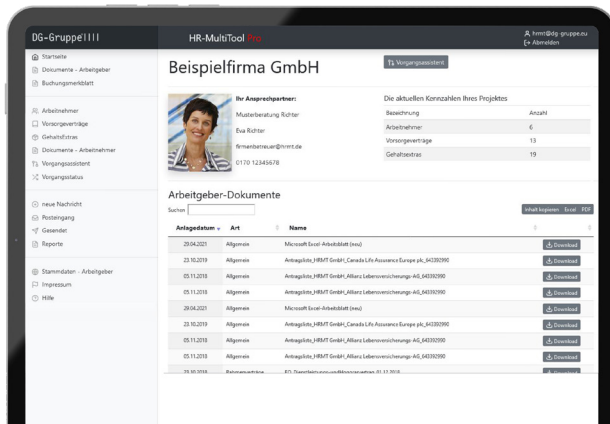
DG-Gruppe||||

HR-MultiTool Pro

hrmt@dg-gruppe.eu
Abmelden

Startseite
Dokumente - Arbeitgeber
Buchungsmerkblatt

Arbeitnehmer
Vorsorgeverträge
Gehaltsextras
Dokumente - Arbeitnehmer
Vorgangsassistent
Vorgangsstatus

neue Nachricht
Posteingang
Gesendet
Reporte

Stammdaten - Arbeitgeber
Impressum
Hilfe

Beispielfirma GmbH

Vorgangsassistent

Ihr Ansprechpartner:
Musterberatung Richter
Eva Richter
firmenbetreuer@hrmt.de
0170 12345678

Die aktuellen Kennzahlen Ihres Projektes

| Bezeichnung | Anzahl |
|---|---|
| Arbeitnehmer | 6 |
| Vorsorgeverträge | 13 |
| Gehaltsextras | 19 |

Arbeitgeber-Dokumente

Suchen

Inhalt kopieren Excel PDF

| Anlagedatum | Art | Name | |
|---|---|---|---|
| 29.04.2021 | Allgemein | Microsoft Excel-Arbeitsblatt (neu) | Download |
| 23.10.2019 | Allgemein | Antragsliste_HRMT GmbH_Canada Life Assurance Europe plc_643393990 | Download |
| 05.11.2018 | Allgemein | Antragsliste_HRMT GmbH_Allianz Lebensversicherungs-AG_643393990 | Download |
| 05.11.2018 | Allgemein | Antragsliste_HRMT GmbH_Allianz Lebensversicherungs-AG_643393990 | Download |
| 29.04.2021 | Allgemein | Microsoft Excel-Arbeitsblatt (neu) | Download |
| 23.10.2019 | Allgemein | Antragsliste_HRMT GmbH_Canada Life Assurance Europe plc_643393990 | Download |
| 05.11.2018 | Allgemein | Antragsliste_HRMT GmbH_Allianz Lebensversicherungs-AG_643393990 | Download |
| 05.11.2018 | Allgemein | Antragsliste_HRMT GmbH_Allianz Lebensversicherungs-AG_643393990 | Download |
| 23.10.2018 | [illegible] | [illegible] | Download |